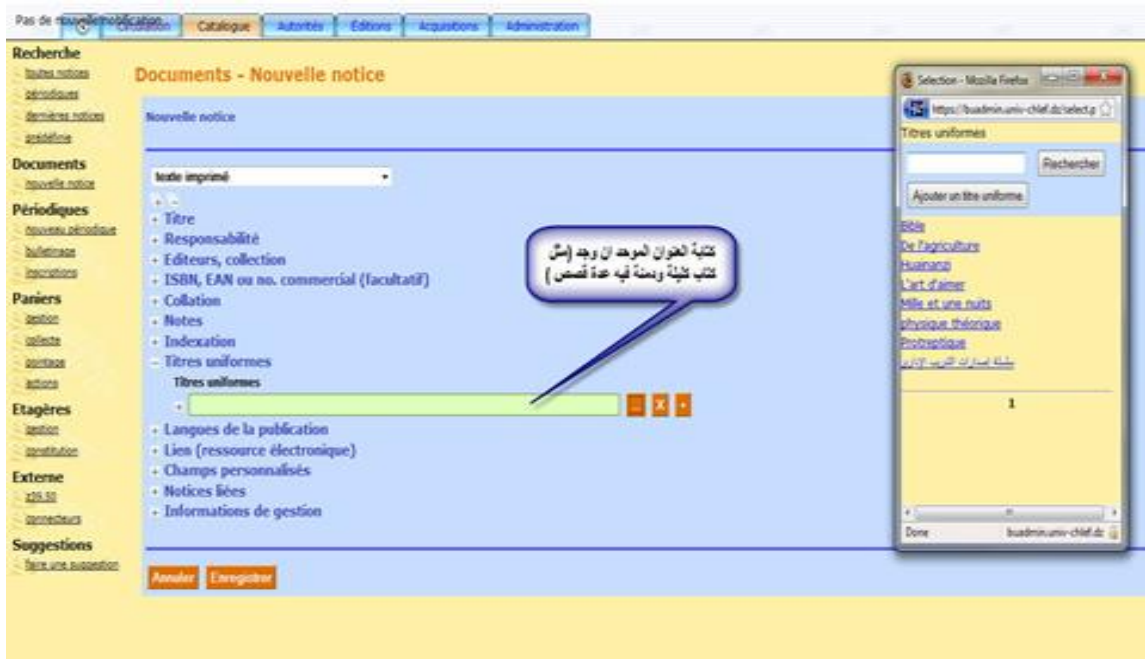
Pas de nouvelle notification

Circulation | Catalogue | Autorités | Éditions | Acquisitions | Administration

Recherche
toutes notices
périodiques
dernières notices
prédéfinie

Documents
nouvelle notice

Périodiques
nouveau périodique
bulletinage
inscriptions

Paniers
gestion
collecte
pointage
actions

Etagères
gestion
constitution

Externe
z39.50
connecteurs

Suggestions
faire une suggestion

Documents - Nouvelle notice

Nouvelle notice

texte imprimé

+ -
+ Titre
+ Responsabilité
+ Editeurs, collection
+ ISBN, EAN ou no. commercial (facultatif)
+ Collation
+ Notes
+ Indexation
− Titres uniformes
Titres uniformes
+
... X +
+ Langues de la publication
+ Liens (ressource électronique)
+ Champs personnalisés
+ Notices liées
+ Informations de gestion

Annuler Enregistrer

كتابة العنوان الموحد ان وجد (مثل كتاب كليلة ودمنة فيه عدة قصص )

Selection - Mozilla Firefox
https://buadmin.univ-chlef.dz/select.p
Titres uniformes
Rechercher
Ajouter un titre uniforme
Bible
De l'agriculture
Huainanzi
L'art d'aimer
Mille et une nuits
physique théorique
Protreptique
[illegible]
1
Done buadmin.univ-chlef.dz